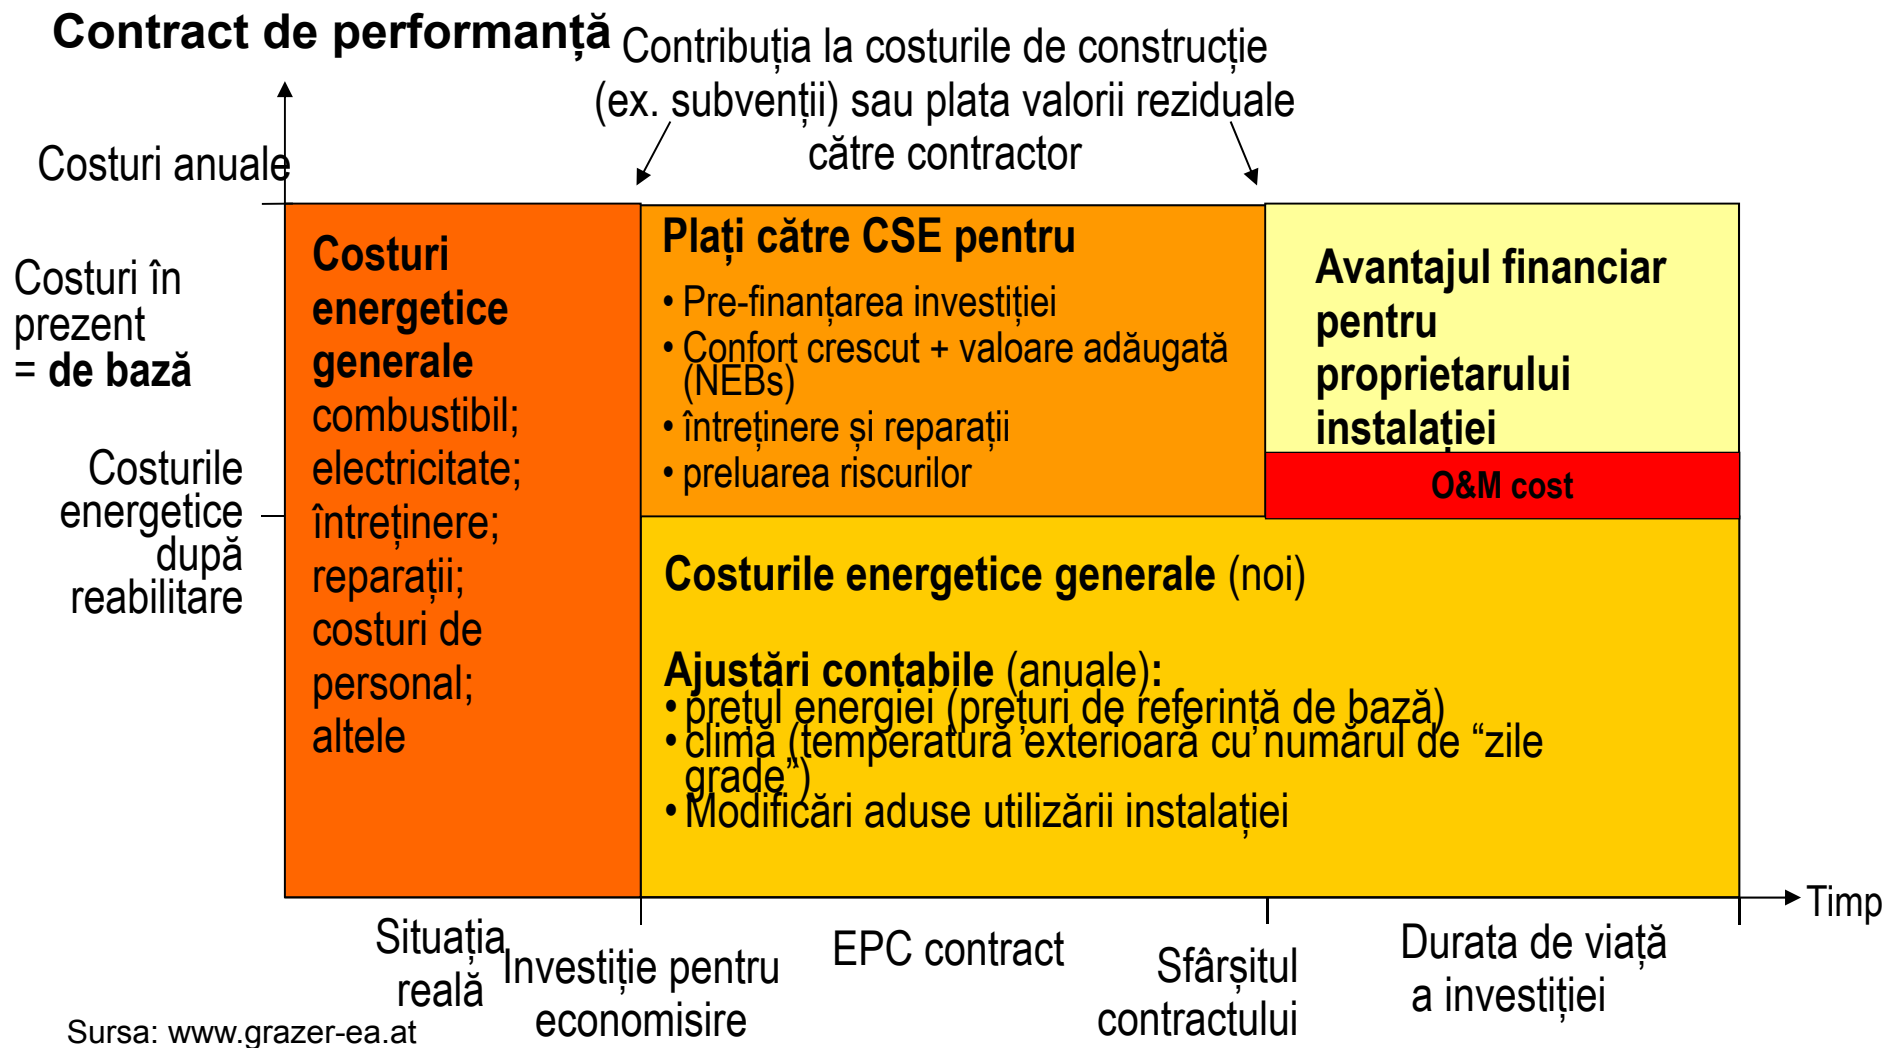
Contract de performanță

Contribuția la costurile de construcție (ex. subvenții) sau plata valorii reziduale către contractor

Costuri anuale

Costuri în prezent = de bază

Costurile energetice după reabilitare

Costuri energetice generale combustibil; electricitate; întreținere; reparații; costuri de personal; altele

Plați către CSE pentru
• Pre-finanțarea investiției
• Confort crescut + valoare adăugată (NEBs)
• întreținere și reparații
• preluarea riscurilor

Avantajul financiar pentru proprietarului instalației

O&M cost

Costurile energetice generale (noi)

Ajustări contabile (anuale):
• prețul energiei (prețuri de referință de bază)
• climă (temperatură exterioară cu numărul de “zile grade”)
• Modificări aduse utilizării instalației

Timp

Situația reală

Investiție pentru economisire

EPC contract

Sfârșitul contractului

Durata de viață a investiției

Sursa: www.grazer-ea.at